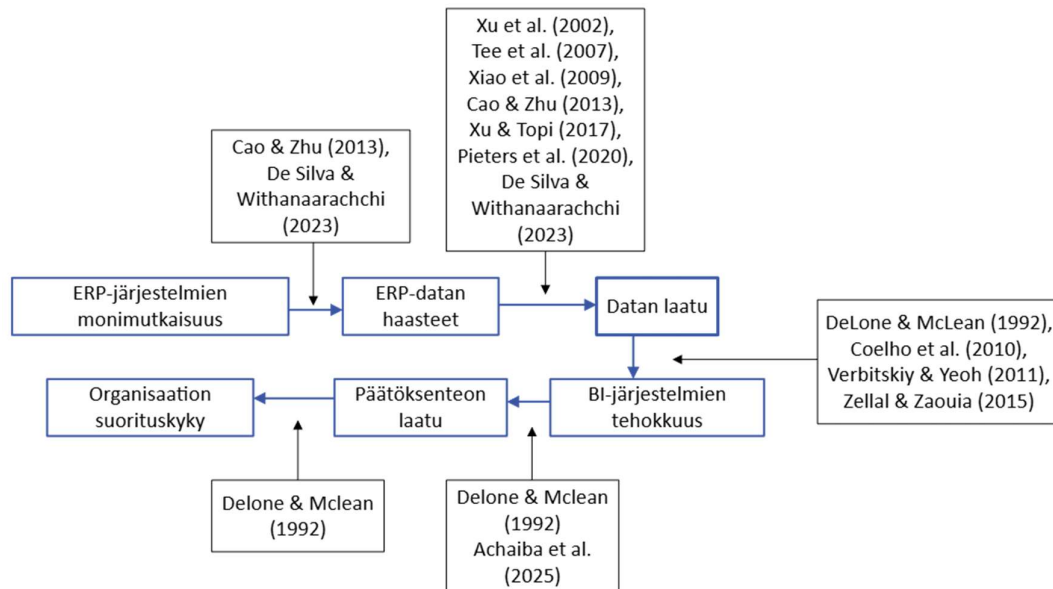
Xu et al. (2002), Tee et al. (2007), Xiao et al. (2009), Cao & Zhu (2013), Xu & Topi (2017), Pieters et al. (2020), De Silva & Withanaarachchi (2023)

Cao & Zhu (2013), De Silva & Withanaarachchi (2023)

ERP-järjestelmien monimutkaisuus

ERP-datan haasteet

Datan laatu

DeLone & McLean (1992), Coelho et al. (2010), Verbitskiy & Yeoh (2011), Zellal & Zaouia (2015)

Organisaation suorituskyky

Päätöksenteon laatu

BI-järjestelmien tehokkuus

Delone & Mclean (1992)

Delone & Mclean (1992) Achaiba et al. (2025)